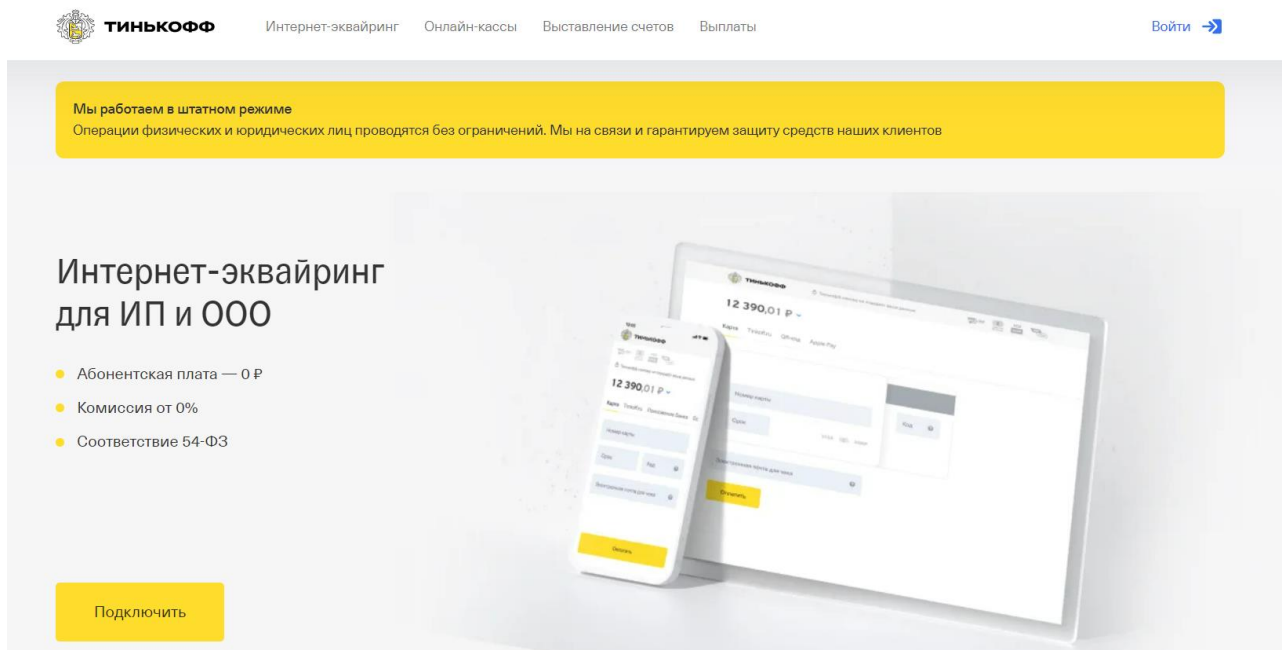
ТИНЬКОФФ Интернет-эквайринг Онлайн-кассы Выставление счетов Выплаты Войти

Мы работаем в штатном режиме
Операции физических и юридических лиц проводятся без ограничений. Мы на связи и гарантируем защиту средств наших клиентов

Интернет-эквайринг для ИП и ООО

Абонентская плата — 0 ₽

Комиссия от 0%

Соответствие 54-ФЗ

ТИНЬКОФФ
12 390,01 ₽
Карта Tinkoff Pay QR-код Apple Pay
Номер карты
Срок
Код
Электронная почта для чека
Оплатить

ТИНЬКОФФ
12 390,01 ₽
Карта Tinkoff Pay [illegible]
Номер карты
Срок
Код
Электронная почта для чека
Оплатить

Подключить